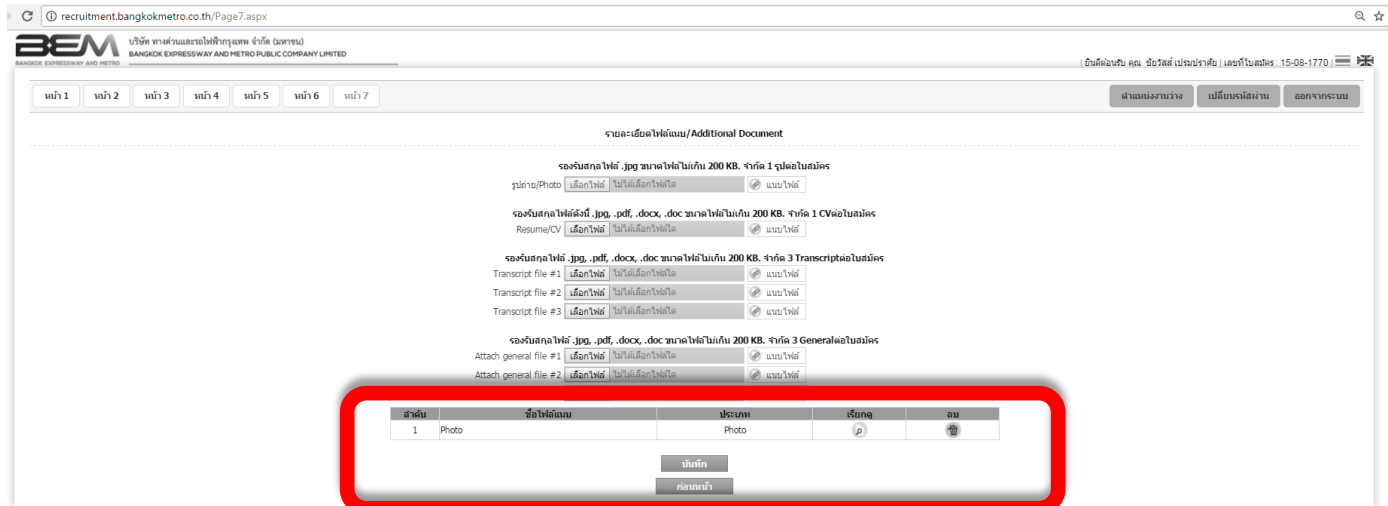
recruitment.bangkokmetro.co.th/Page7.aspx

BEM
BANGKOK EXPRESSWAY AND METRO
บริษัท ทางด่วนและรถไฟฟ้ากรุงเทพ จำกัด (มหาชน)
BANGKOK EXPRESSWAY AND METRO PUBLIC COMPANY LIMITED

| ยินดีต้อนรับ คุณ ชัยวัสส์ เปรมปราศัย | เลขที่ใบสมัคร 15-08-1770 |

หน้า 1 หน้า 2 หน้า 3 หน้า 4 หน้า 5 หน้า 6 หน้า 7

ตำแหน่งงานว่าง เปลี่ยนรหัสผ่าน ออกจากระบบ

รายละเอียดไฟล์แนบ/Additional Document

รองรับสกุลไฟล์ .jpg ขนาดไฟล์ไม่เกิน 200 KB. จำกัด 1 รูปต่อใบสมัคร
รูปถ่าย/Photo เลือกไฟล์ ไม่ได้เลือกไฟล์ใด แนบไฟล์

รองรับสกุลไฟล์ดังนี้ .jpg, .pdf, .docx, .doc ขนาดไฟล์ไม่เกิน 200 KB. จำกัด 1 CVต่อใบสมัคร
Resume/CV เลือกไฟล์ ไม่ได้เลือกไฟล์ใด แนบไฟล์

รองรับสกุลไฟล์ .jpg, .pdf, .docx, .doc ขนาดไฟล์ไม่เกิน 200 KB. จำกัด 3 Transcriptต่อใบสมัคร
Transcript file #1 เลือกไฟล์ ไม่ได้เลือกไฟล์ใด แนบไฟล์
Transcript file #2 เลือกไฟล์ ไม่ได้เลือกไฟล์ใด แนบไฟล์
Transcript file #3 เลือกไฟล์ ไม่ได้เลือกไฟล์ใด แนบไฟล์

รองรับสกุลไฟล์ .jpg, .pdf, .docx, .doc ขนาดไฟล์ไม่เกิน 200 KB. จำกัด 3 Generalต่อใบสมัคร
Attach general file #1 เลือกไฟล์ ไม่ได้เลือกไฟล์ใด แนบไฟล์
Attach general file #2 เลือกไฟล์ ไม่ได้เลือกไฟล์ใด แนบไฟล์

| ลำดับ | ชื่อไฟล์แนบ | ประเภท | เรียกดู | ลบ |
|---|---|---|---|---|
| 1 | Photo | Photo | | |

บันทึก
ก่อนหน้า